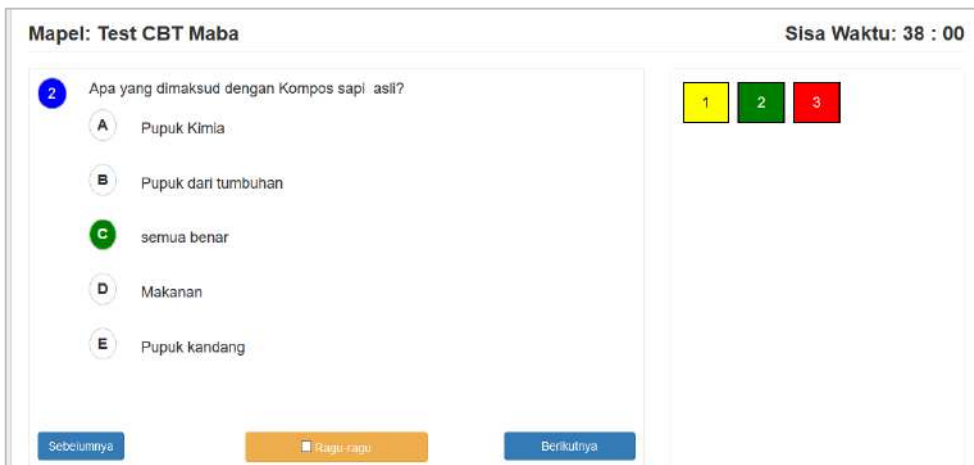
Mapel: Test CBT Maba

Sisa Waktu: 38 : 00

2 Apa yang dimaksud dengan Kompos sapi asli?

A Pupuk Kimia

B Pupuk dari tumbuhan

C semua benar

D Makanan

E Pupuk kandang

1 2 3

Sebelumnya

Ragu-ragu

Berikutnya